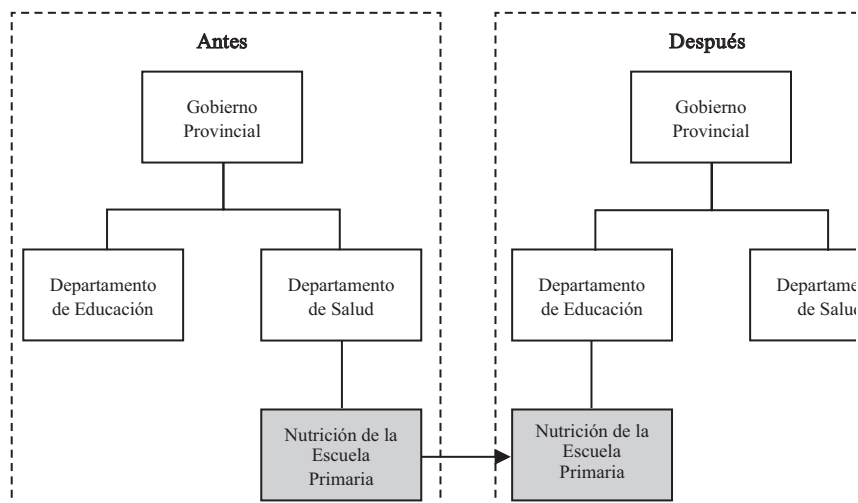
Antes

Gobierno Provincial

Departamento de Educación

Departamento de Salud

Nutrición de la Escuela Primaria

Después

Gobierno Provincial

Departamento de Educación

Departame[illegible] de Salu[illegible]

Nutrición de la Escuela Primaria